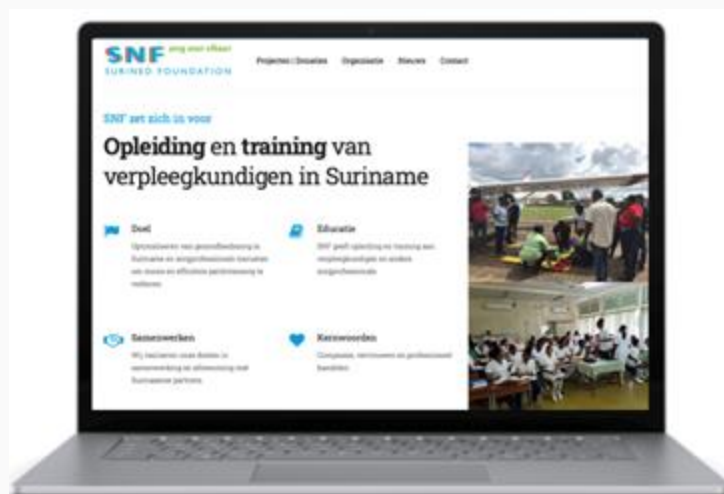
SNF zorg voor elkaar
SURINAM FOUNDATION

Projecten | Donaties Organisatie Nieuws Contact

SNF zet zich in voor

Opleiding en training van verpleegkundigen in Suriname

Doel
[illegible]

Educatie
SNF geeft opleiding en training aan verpleegkundigen en andere zorgprofessionals

Samenwerken
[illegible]

Kernwoorden
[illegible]